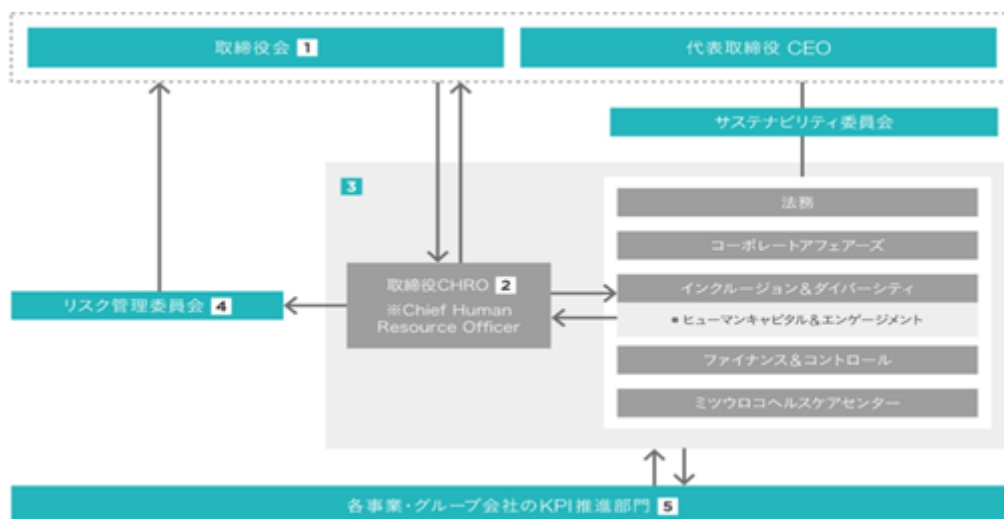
取締役会 1

代表取締役 CEO

サステナビリティ委員会

3

法務

コーポレートアフェアーズ

リスク管理委員会 4

取締役CHRO 2
※Chief Human Resource Officer

インクルージョン＆ダイバーシティ

● ヒューマンキャピタル＆エンゲージメント

ファイナンス＆コントロール

ミツウロコヘルスケアセンター

各事業・グループ会社のKPI推進部門 5